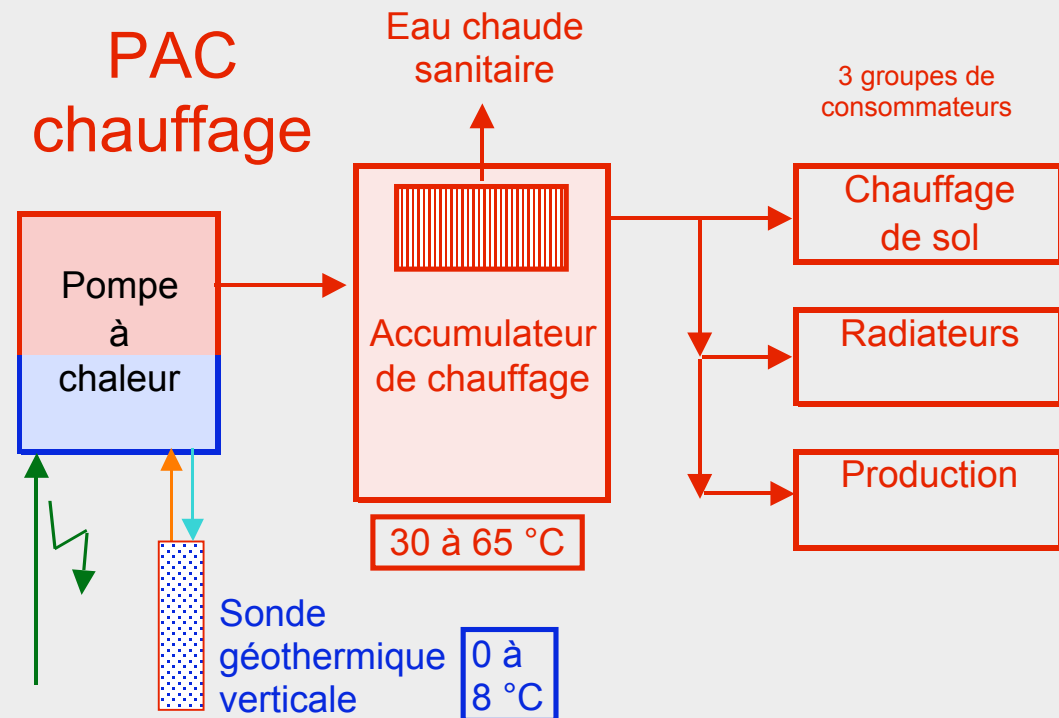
PAC chauffage

Eau chaude sanitaire

3 groupes de consommateurs

Pompe à chaleur

Accumulateur de chauffage

30 à 65 °C

Chauffage de sol

Radiateurs

Production

Sonde géothermique verticale

0 à 8 °C